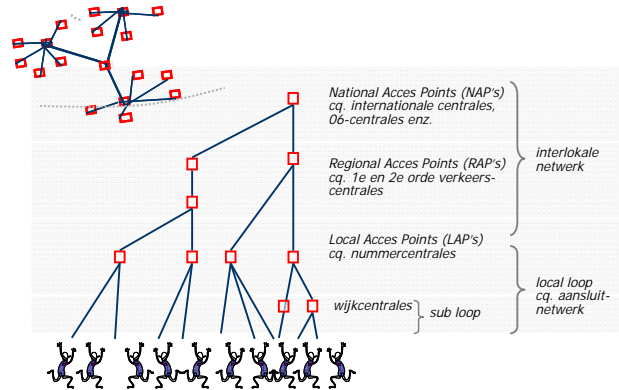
National Acces Points (NAP's) cq. internationale centrales, 06-centrales enz.

Regional Acces Points (RAP's) cq. 1e en 2e orde verkeerscentrales

interlokale netwerk

Local Acces Points (LAP's) cq. nummercentrales

wijkcentrales

sub loop

local loop cq. aansluitnetwerk